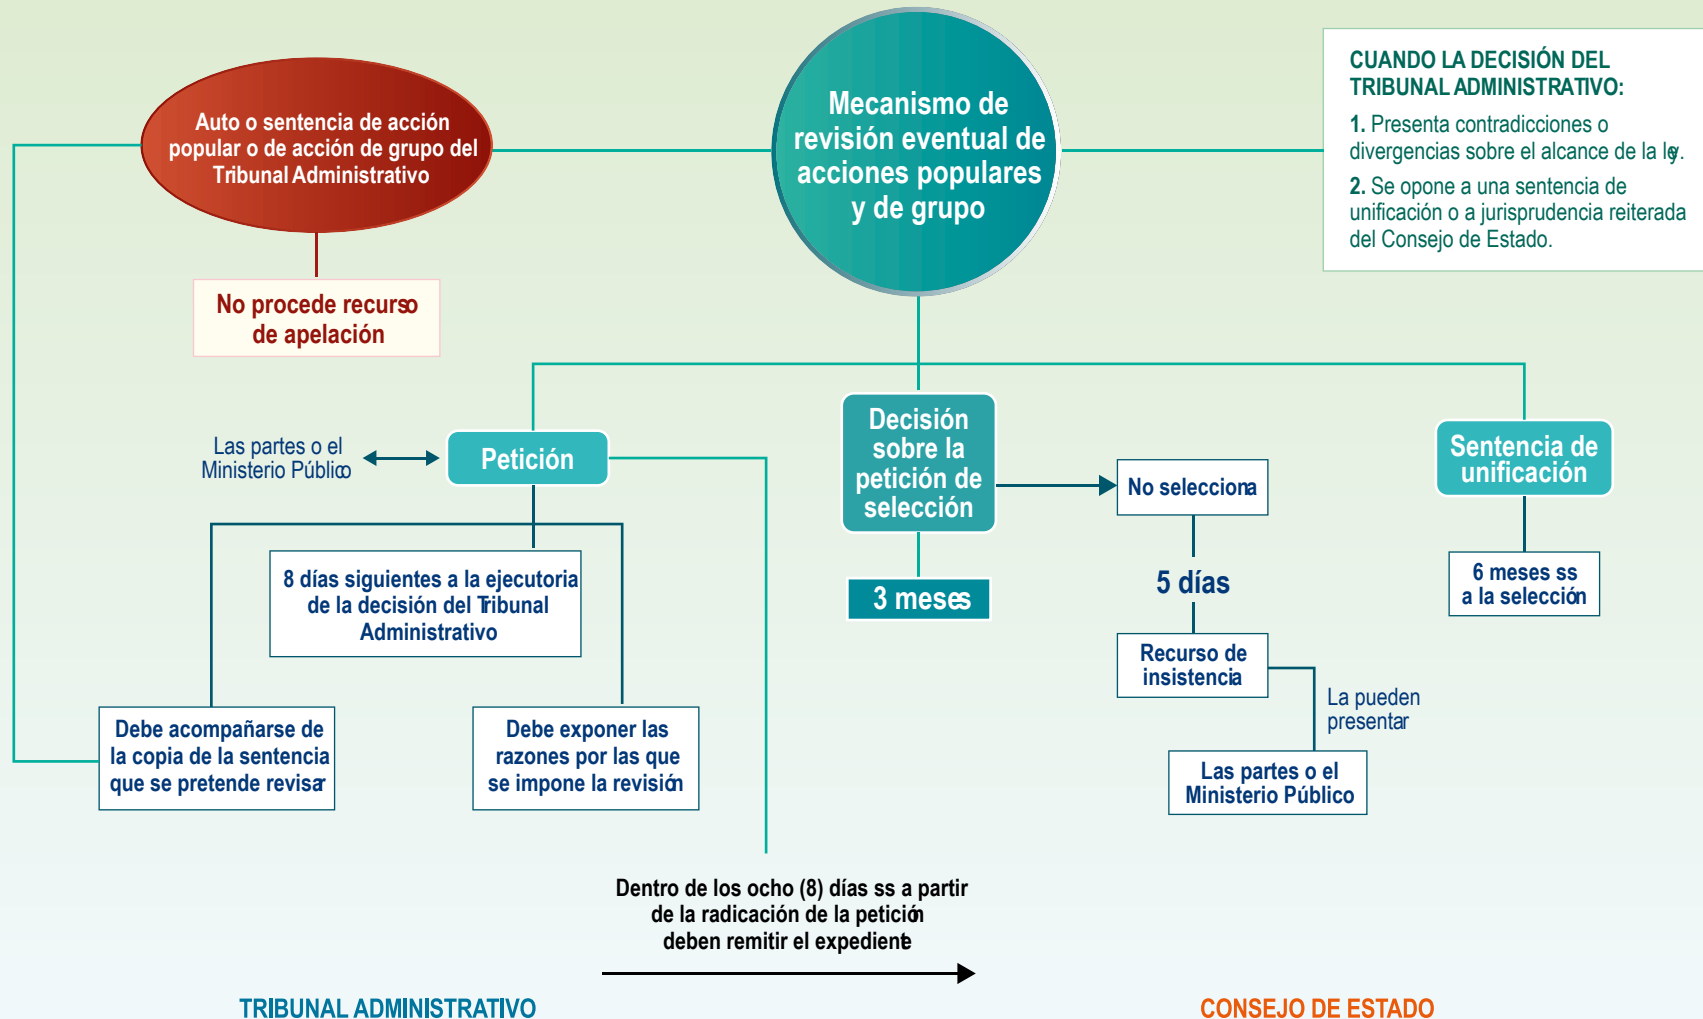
Auto o sentencia de acción popular o de acción de grupo del Tribunal Administrativo

Mecanismo de revisión eventual de acciones populares y de grupo

CUANDO LA DECISIÓN DEL TRIBUNAL ADMINISTRATIVO:

1. Presenta contradicciones o divergencias sobre el alcance de la ley.

2. Se opone a una sentencia de unificación o a jurisprudencia reiterada del Consejo de Estado.

No procede recurso de apelación

Las partes o el Ministerio Público

Petición

Decisión sobre la petición de selección

No selecciona

Sentencia de unificación

8 días siguientes a la ejecutoria de la decisión del Tribunal Administrativo

3 meses

5 días

6 meses ss a la selección

Recurso de insistencia

La pueden presentar

Las partes o el Ministerio Público

Debe acompañarse de la copia de la sentencia que se pretende revisar

Debe exponer las razones por las que se impone la revisión

Dentro de los ocho (8) días ss a partir de la radicación de la petición deben remitir el expediente

TRIBUNAL ADMINISTRATIVO

CONSEJO DE ESTADO